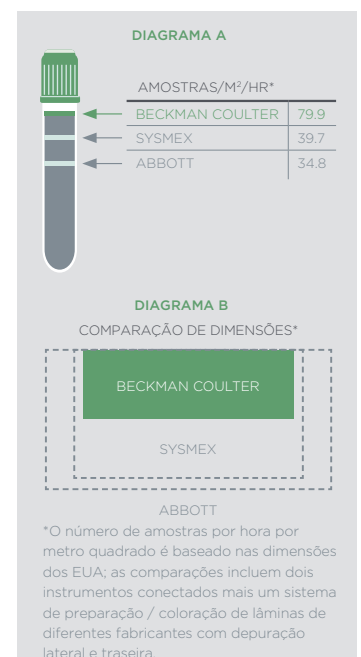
DIAGRAMA A

AMOSTRAS/M²/HR*

| BECKMAN COULTER | 79.9 |
|---|---|
| SYSMEX | 39.7 |
| ABBOTT | 34.8 |

DIAGRAMA B

COMPARAÇÃO DE DIMENSÕES*

BECKMAN COULTER

SYSMEX

ABBOTT

*O número de amostras por hora por metro quadrado é baseado nas dimensões dos EUA; as comparações incluem dois instrumentos conectados mais um sistema de preparação / coloração de lâminas de diferentes fabricantes com depuração lateral e traseira.